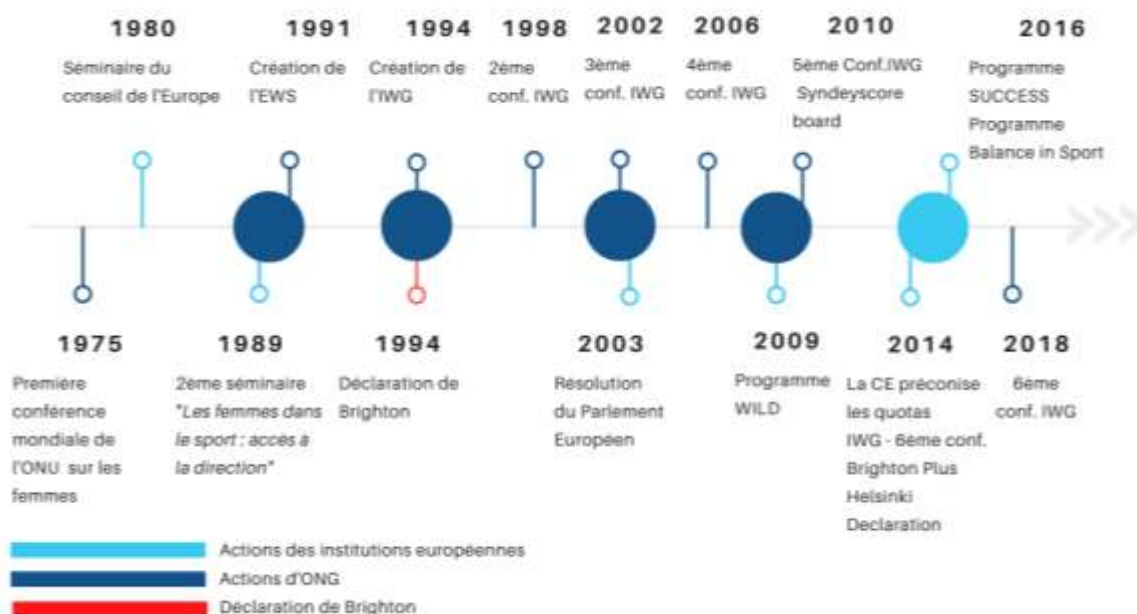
1980

Séminaire du conseil de l'Europe

1991

Création de l'EWS

1994

Création de l'IWG

1998

2ème conf. IWG

2002

3ème conf. IWG

2006

4ème conf. IWG

2010

5ème Conf.IWG Syndeyscore board

2016

Programme SUCCESS Programme Balance in Sport

1975

Première conférence mondiale de l'ONU sur les femmes

1989

2ème séminaire "Les femmes dans le sport : accès à la direction"

1994

Déclaration de Brighton

2003

Résolution du Parlement Européen

2009

Programme WILD

2014

La CE préconise les quotas IWG - 6ème conf. Brighton Plus Helsinki Declaration

2018

6ème conf. IWG

Actions des institutions européennes

Actions d'ONG

Déclaration de Brighton